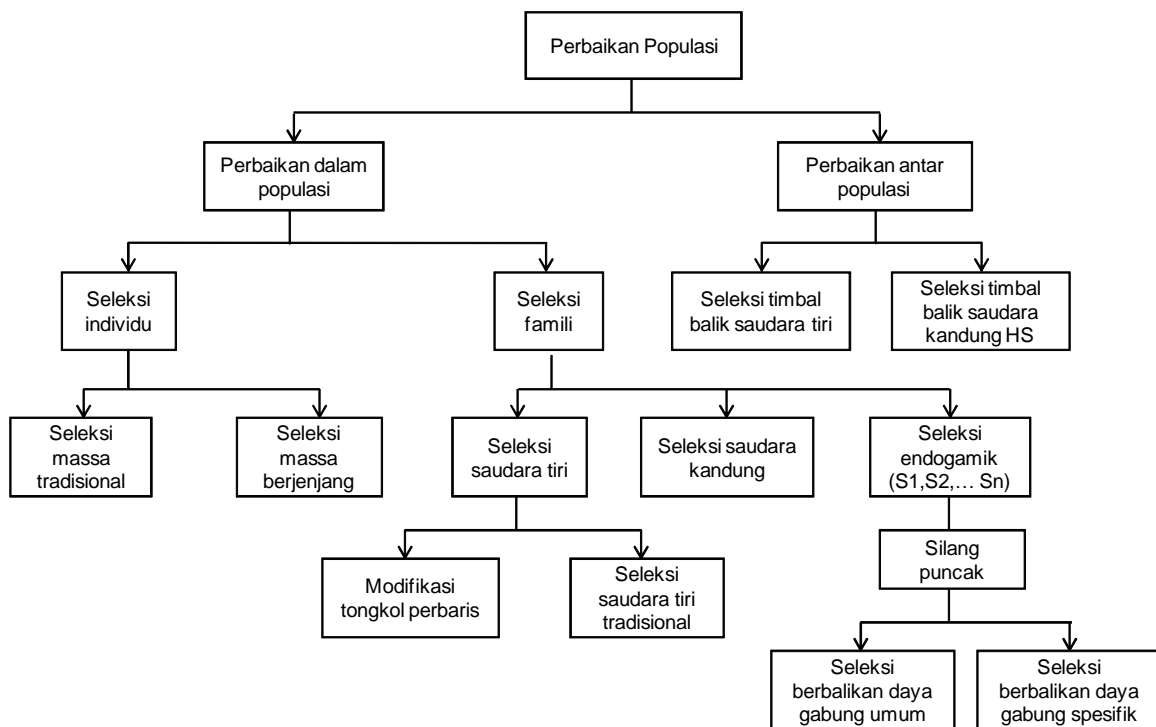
Perbaikan Populasi

Perbaikan dalam populasi

Perbaikan antar populasi

Seleksi individu

Seleksi famili

Seleksi timbal balik saudara tiri

Seleksi timbal balik saudara kandung HS

Seleksi massa tradisional

Seleksi massa berjenjang

Seleksi saudara tiri

Seleksi saudara kandung

Seleksi endogamik (S1,S2,… Sn)

Silang puncak

Modifikasi tongkol perbaris

Seleksi saudara tiri tradisional

Seleksi berbalikan daya gabung umum

Seleksi berbalikan daya gabung spesifik